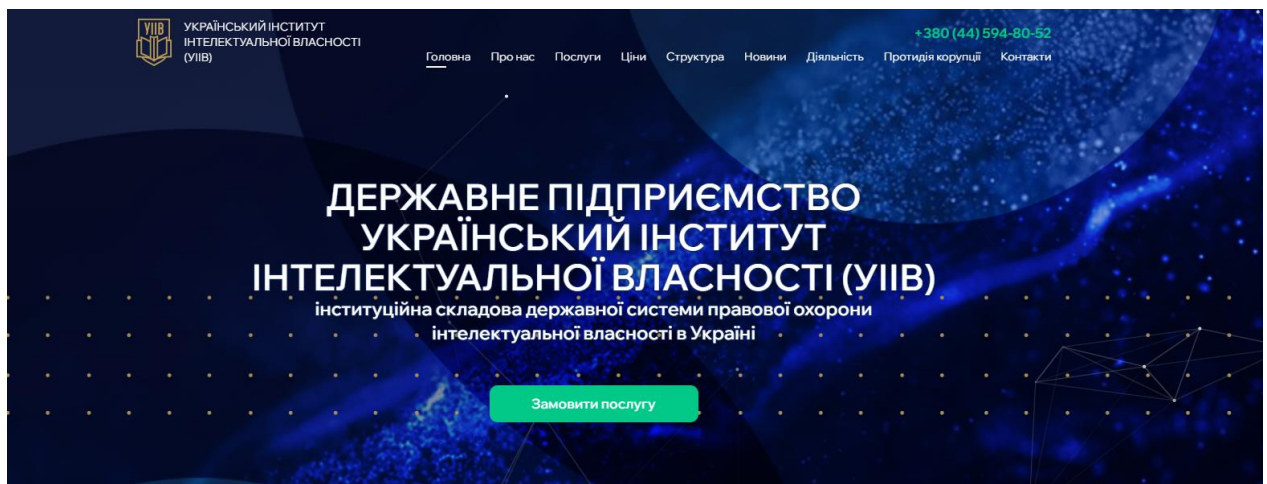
УІІВ

УКРАЇНСЬКИЙ ІНСТИТУТ ІНТЕЛЕКТУАЛЬНОЇ ВЛАСНОСТІ (УІІВ)

+380 (44) 594-80-52

Головна Про нас Послуги Ціни Структура Новини Діяльність Протидія корупції Контакти

ДЕРЖАВНЕ ПІДПРИЄМСТВО УКРАЇНСЬКИЙ ІНСТИТУТ ІНТЕЛЕКТУАЛЬНОЇ ВЛАСНОСТІ (УІІВ)

інституційна складова державної системи правової охорони інтелектуальної власності в Україні

Замовити послугу